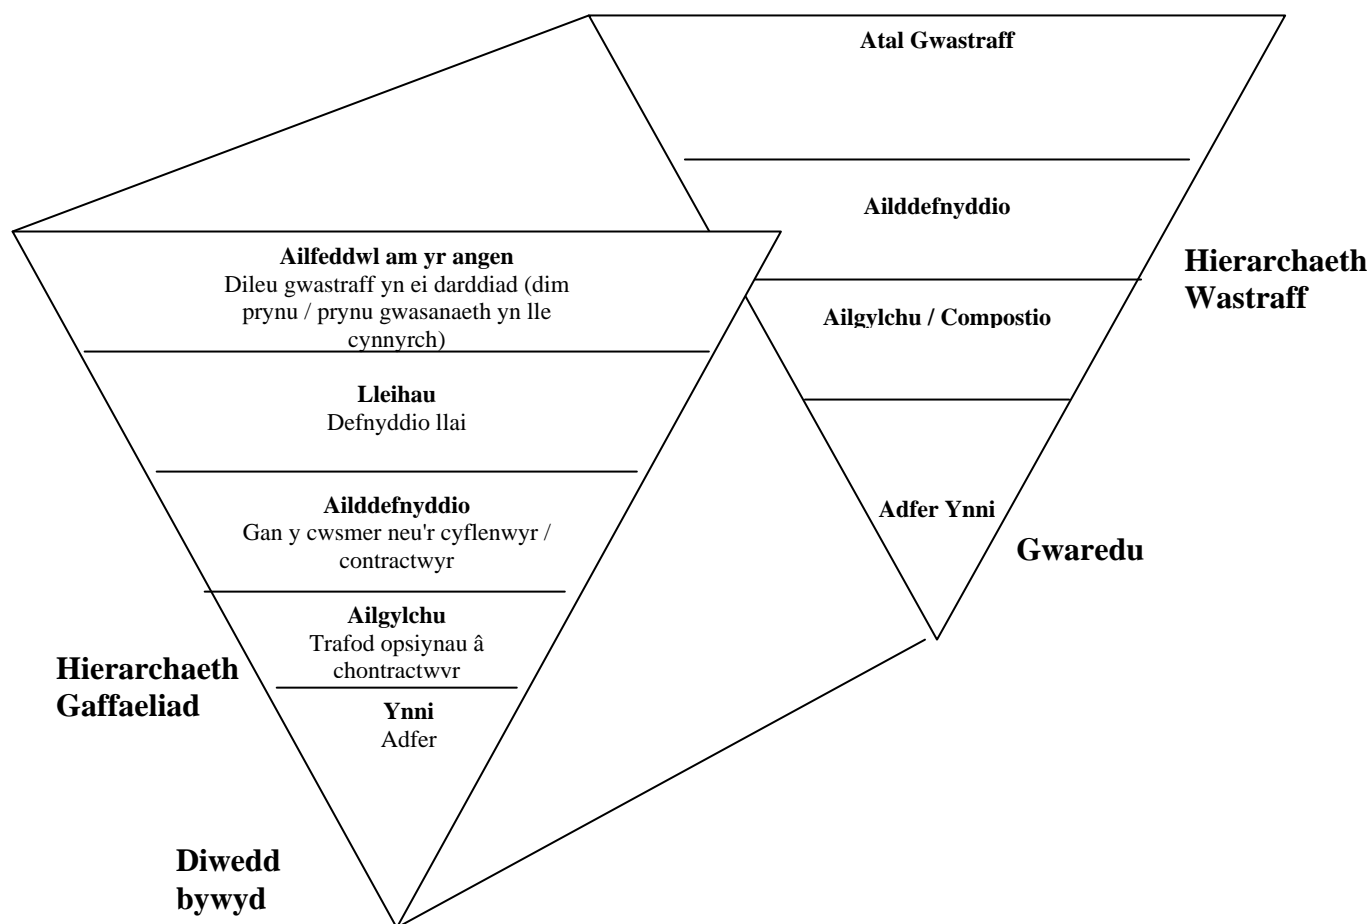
Atal Gwastraff

Ailddefnyddio

Ailgylchu / Compostio

Adfer Ynni

Hierarchaeth Wastraff

Gwaredu

Ailfeddwl am yr angen
Dileu gwastraff yn ei darddiad (dim prynu / prynu gwasanaeth yn lle cynnyrch)

Lleihau
Defnyddio llai

Ailddefnyddio
Gan y cwsmer neu'r cyflenwyr / contractwyr

Ailgylchu
Trafod opsiynau â chontractwvr

Ynni
Adfer

Hierarchaeth Gaffaeliad

Diwedd bywyd